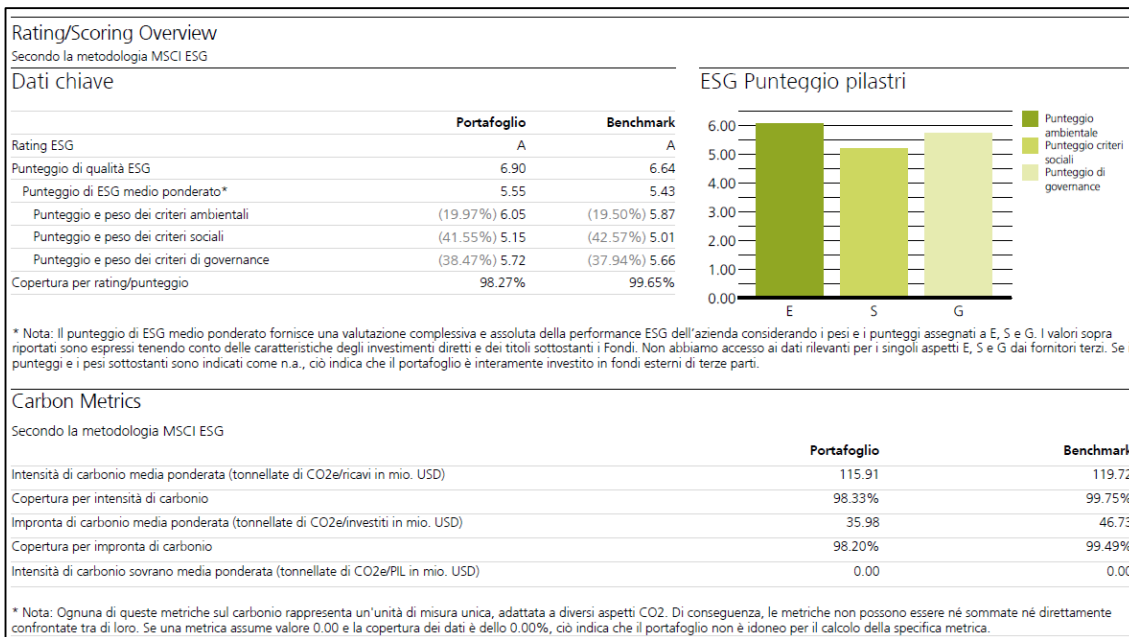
Rating/Scoring Overview

Secondo la metodologia MSCI ESG

Dati chiave

| | Portafoglio | Benchmark |
|---|---|---|
| Rating ESG | A | A |
| Punteggio di qualità ESG | 6.90 | 6.64 |
| Punteggio di ESG medio ponderato* | 5.55 | 5.43 |
| Punteggio e peso dei criteri ambientali | (19.97%) 6.05 | (19.50%) 5.87 |
| Punteggio e peso dei criteri sociali | (41.55%) 5.15 | (42.57%) 5.01 |
| Punteggio e peso dei criteri di governance | (38.47%) 5.72 | (37.94%) 5.66 |
| Copertura per rating/punteggio | 98.27% | 99.65% |

ESG Punteggio pilastri

6.00
5.00
4.00
3.00
2.00
1.00
0.00
E
S
G

Punteggio ambientale
Punteggio criteri sociali
Punteggio di governance

* Nota: Il punteggio di ESG medio ponderato fornisce una valutazione complessiva e assoluta della performance ESG dell'azienda considerando i pesi e i punteggi assegnati a E, S e G. I valori sopra riportati sono espressi tenendo conto delle caratteristiche degli investimenti diretti e dei titoli sottostanti i Fondi. Non abbiamo accesso ai dati rilevanti per i singoli aspetti E, S e G dai fornitori terzi. Se i punteggi e i pesi sottostanti sono indicati come n.a., ciò indica che il portafoglio è interamente investito in fondi esterni di terze parti.

Carbon Metrics

Secondo la metodologia MSCI ESG

| | Portafoglio | Benchmark |
|---|---|---|
| Intensità di carbonio media ponderata (tonnellate di CO2e/ricavi in mio. USD) | 115.91 | 119.72 |
| Copertura per intensità di carbonio | 98.33% | 99.75% |
| Impronta di carbonio media ponderata (tonnellate di CO2e/investiti in mio. USD) | 35.98 | 46.73 |
| Copertura per impronta di carbonio | 98.20% | 99.49% |
| Intensità di carbonio sovrano media ponderata (tonnellate di CO2e/PIL in mio. USD) | 0.00 | 0.00 |

* Nota: Ognuna di queste metriche sul carbonio rappresenta un'unità di misura unica, adattata a diversi aspetti CO2. Di conseguenza, le metriche non possono essere né sommate né direttamente confrontate tra di loro. Se una metrica assume valore 0.00 e la copertura dei dati è dello 0.00%, ciò indica che il portafoglio non è idoneo per il calcolo della specifica metrica.